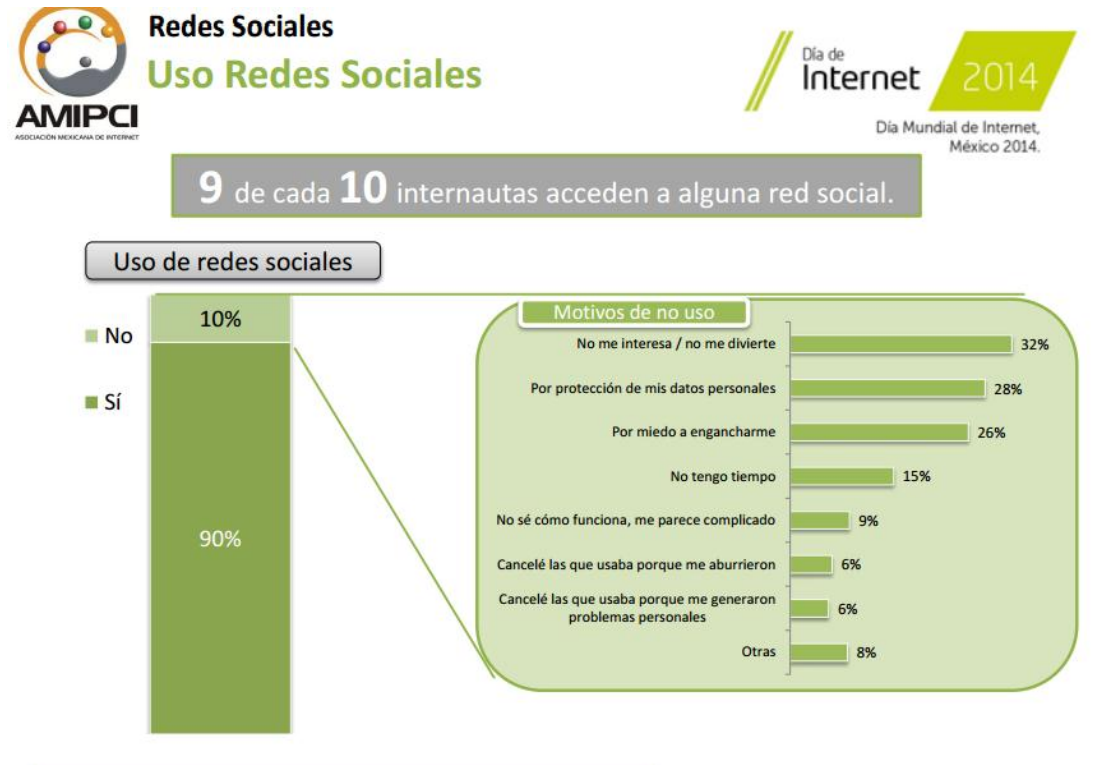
AMIPCI
ASOCIACIÓN MEXICANA DE INTERNET

Redes Sociales
Uso Redes Sociales

Día de
Internet 2014
Día Mundial de Internet,
México 2014.

9 de cada 10 internautas acceden a alguna red social.

Uso de redes sociales

No
Sí

10%
90%

Motivos de no uso

| Motivo | % |
|---|---|
| No me interesa / no me divierte | 32% |
| Por protección de mis datos personales | 28% |
| Por miedo a engancharme | 26% |
| No tengo tiempo | 15% |
| No sé cómo funciona, me parece complicado | 9% |
| Cancelé las que usaba porque me aburrieron | 6% |
| Cancelé las que usaba porque me generaron problemas personales | 6% |
| Otras | 8% |